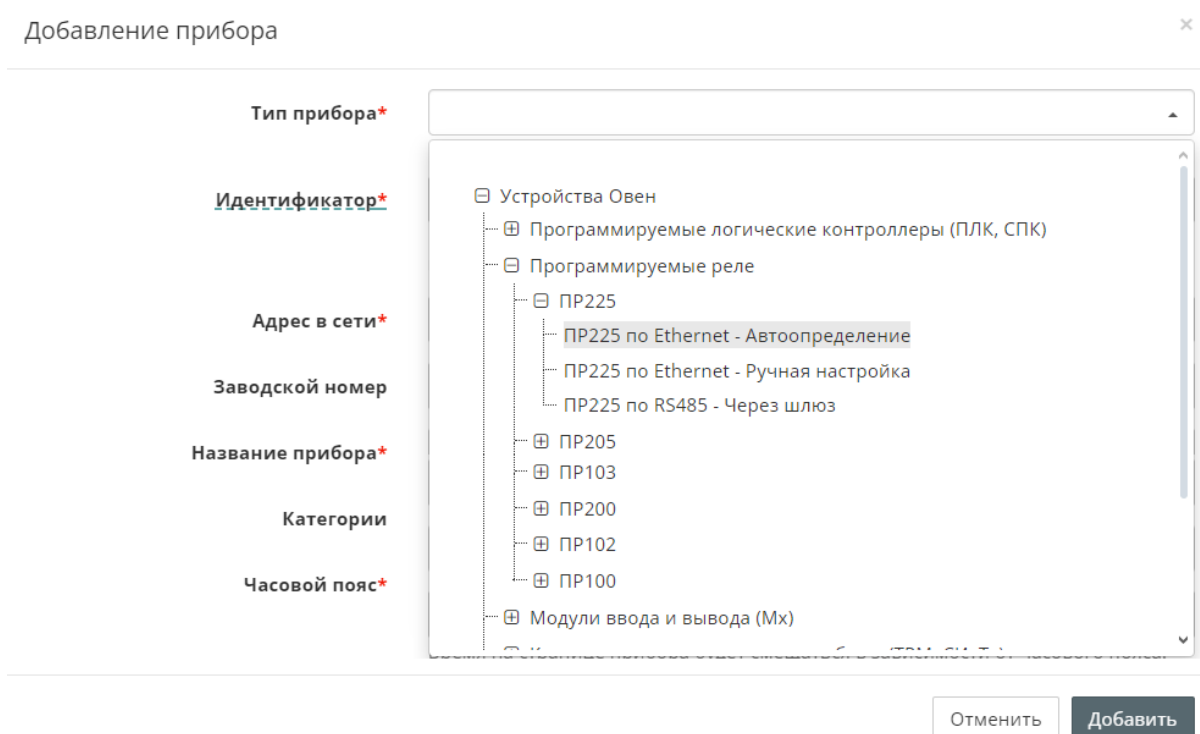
Добавление прибора

×

Тип прибора*

Идентификатор*

Адрес в сети*

Заводской номер

Название прибора*

Категории

Часовой пояс*

⊟ Устройства Овен
⊞ Программируемые логические контроллеры (ПЛК, СПК)
⊟ Программируемые реле
⊟ ПР225
ПР225 по Ethernet - Автоопределение
ПР225 по Ethernet - Ручная настройка
ПР225 по RS485 - Через шлюз
⊞ ПР205
⊞ ПР103
⊞ ПР200
⊞ ПР102
⊞ ПР100
⊞ Модули ввода и вывода (Мх)
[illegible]

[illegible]

Отменить

Добавить